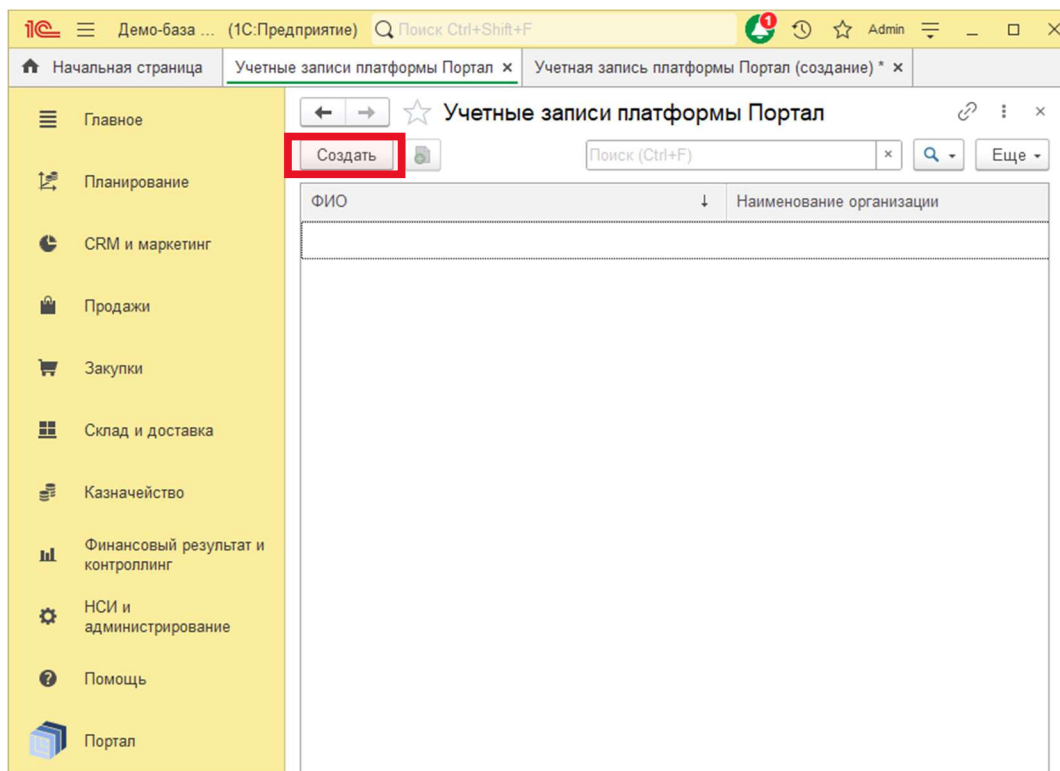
1С Демо-база ... (1С:Предприятие) Поиск Ctrl+Shift+F 1 Admin

Начальная страница | Учетные записи платформы Портал × | Учетная запись платформы Портал (создание) * ×

Главное
Планирование
CRM и маркетинг
Продажи
Закупки
Склад и доставка
Казначейство
Финансовый результат и контроллинг
НСИ и администрирование
Помощь
Портал

Учетные записи платформы Портал

Создать | Поиск (Ctrl+F) × | Еще

| ФИО ↓ | Наименование организации |
|---|---|
| | |